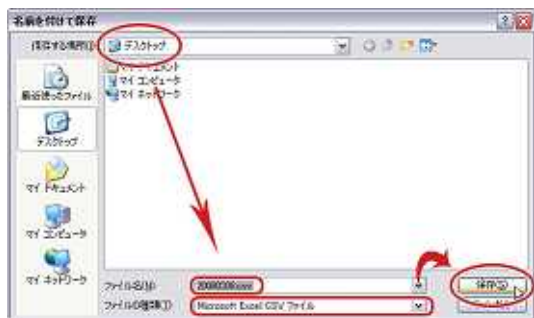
名前を付けて保存

保存する場所(I): デスクトップ

マイ ドキュメント
マイ コンピュータ
マイ ネットワーク

最近使ったファイル

デスクトップ

マイ ドキュメント

マイ コンピュータ

マイ ネットワーク

ファイル名(N): 20080308.csv

ファイルの種類(T): Microsoft Excel CSV ファイル

保存(S)

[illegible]